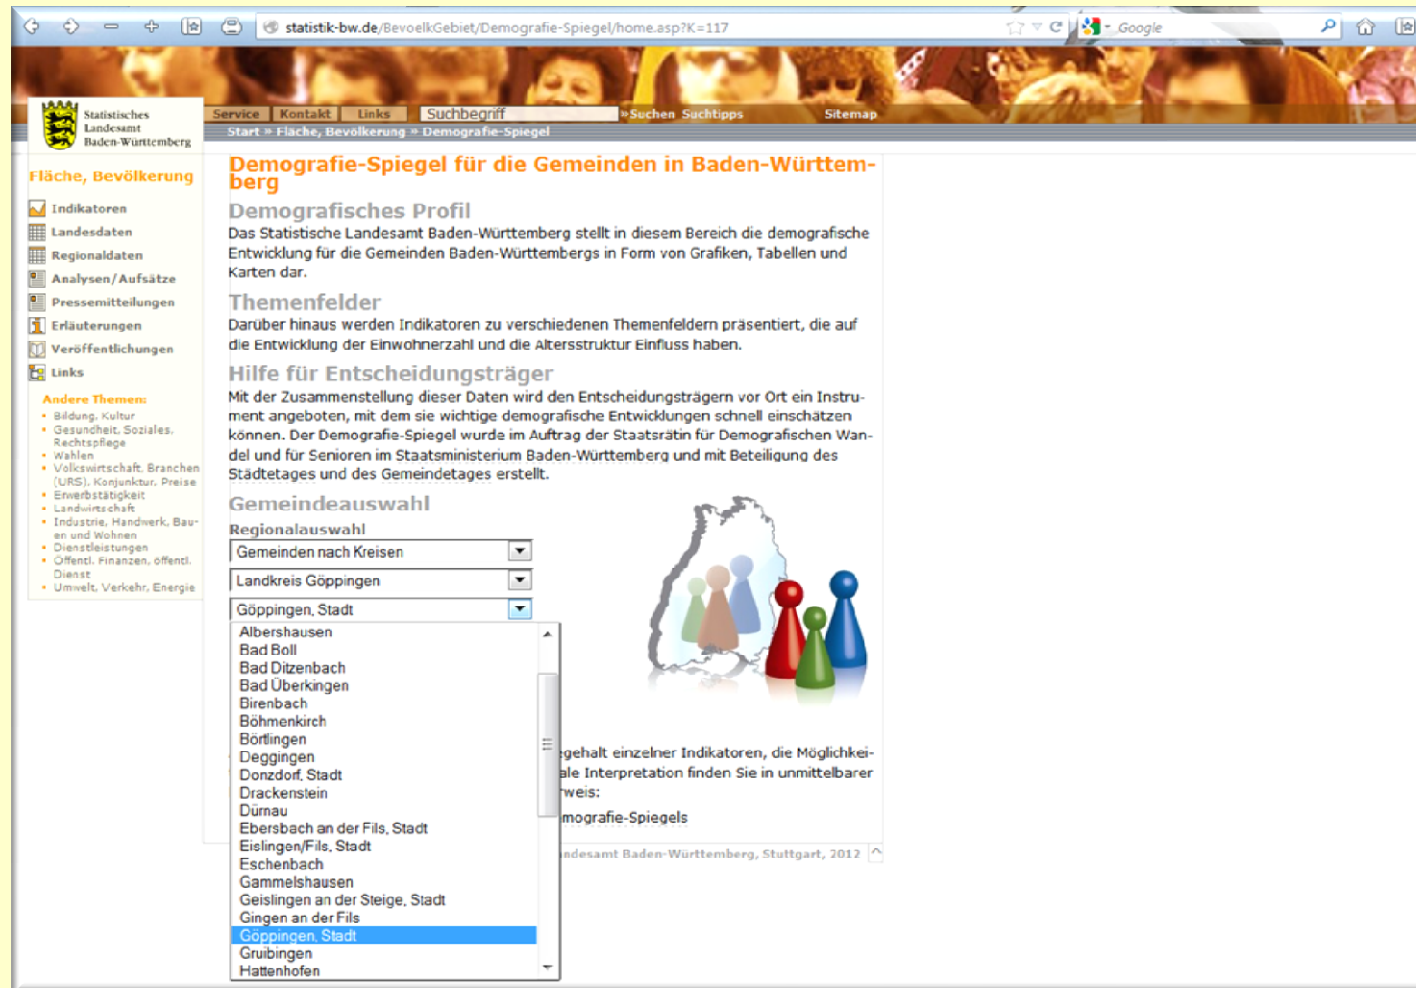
statistik-bw.de/BevoelkGebiet/Demografie-Spiegel/home.asp?K=117

Google

Statistisches Landesamt Baden-Württemberg

Service Kontakt Links Suchbegriff »Suchen Suchtipps Sitemap

Start » Fläche, Bevölkerung » Demografie-Spiegel

Fläche, Bevölkerung

Indikatoren
Landesdaten
Regionaldaten
Analysen/Aufsätze
Pressemitteilungen
Erläuterungen
Veröffentlichungen
Links

Andere Themen:
- Bildung, Kultur
- Gesundheit, Soziales, Rechtspflege
- Wahlen
- Volkswirtschaft, Branchen (URS), Konjunktur, Preise
- Erwerbstätigkeit
- Landwirtschaft
- Industrie, Handwerk, Bauen und Wohnen
- Dienstleistungen
- Öffentl. Finanzen, öffentl. Dienst
- Umwelt, Verkehr, Energie

Demografie-Spiegel für die Gemeinden in Baden-Württemberg

Demografisches Profil

Das Statistische Landesamt Baden-Württemberg stellt in diesem Bereich die demografische Entwicklung für die Gemeinden Baden-Württembergs in Form von Grafiken, Tabellen und Karten dar.

Themenfelder

Darüber hinaus werden Indikatoren zu verschiedenen Themenfeldern präsentiert, die auf die Entwicklung der Einwohnerzahl und die Altersstruktur Einfluss haben.

Hilfe für Entscheidungsträger

Mit der Zusammenstellung dieser Daten wird den Entscheidungsträgern vor Ort ein Instrument angeboten, mit dem sie wichtige demografische Entwicklungen schnell einschätzen können. Der Demografie-Spiegel wurde im Auftrag der Staatsrätin für Demografischen Wandel und für Senioren im Staatsministerium Baden-Württemberg und mit Beteiligung des Städtetages und des Gemeindetages erstellt.

Gemeindeauswahl

Regionalauswahl

Gemeinden nach Kreisen
Landkreis Göppingen
Göppingen, Stadt

Albershausen
Bad Boll
Bad Ditzenbach
Bad Überkingen
Birenbach
Böhmenkirch
Börtlingen
Deggingen
Donzdorf, Stadt
Drackenstein
Dürnau
Ebersbach an der Fils, Stadt
Eislingen/Fils, Stadt
Eschenbach
Gammelshausen
Geislingen an der Steige, Stadt
Gingen an der Fils
Göppingen, Stadt
Gruibingen
Hattenhofen

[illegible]gehalt einzelner Indikatoren, die Möglichkei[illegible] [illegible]le Interpretation finden Sie in unmittelbarer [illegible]weis:

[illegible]mografie-Spiegels

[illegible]ndesamt Baden-Württemberg, Stuttgart, 2012